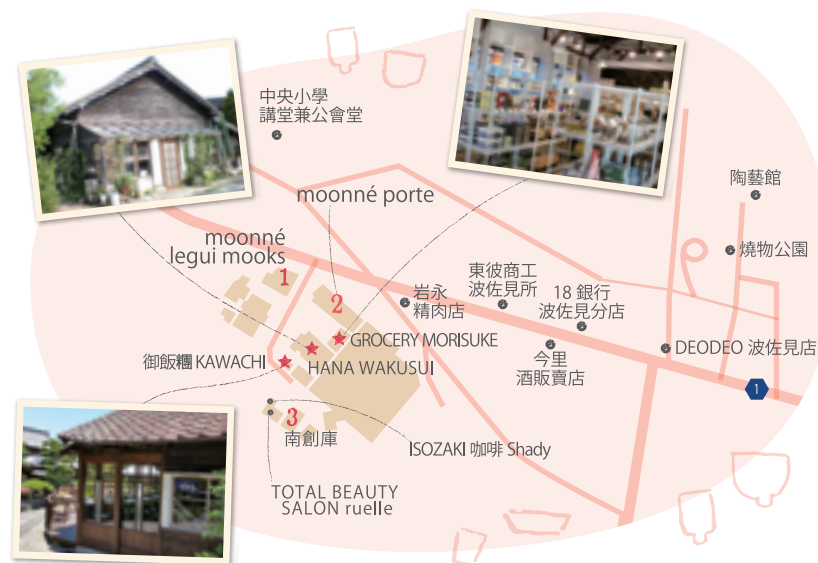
中央小學
講堂兼公會堂

moonné porte

moonné
legui mooks

1

2

岩永
精肉店

東彼商工
波佐見所

18 銀行
波佐見分店

陶藝館

燒物公園

GROCERY MORISUKE

御飯糰 KAWACHI

HANA WAKUSUI

今里
酒販賣店

DEODEO 波佐見店

1

3

南創庫

ISOZAKI 咖啡 Shady

TOTAL BEAUTY
SALON ruelle